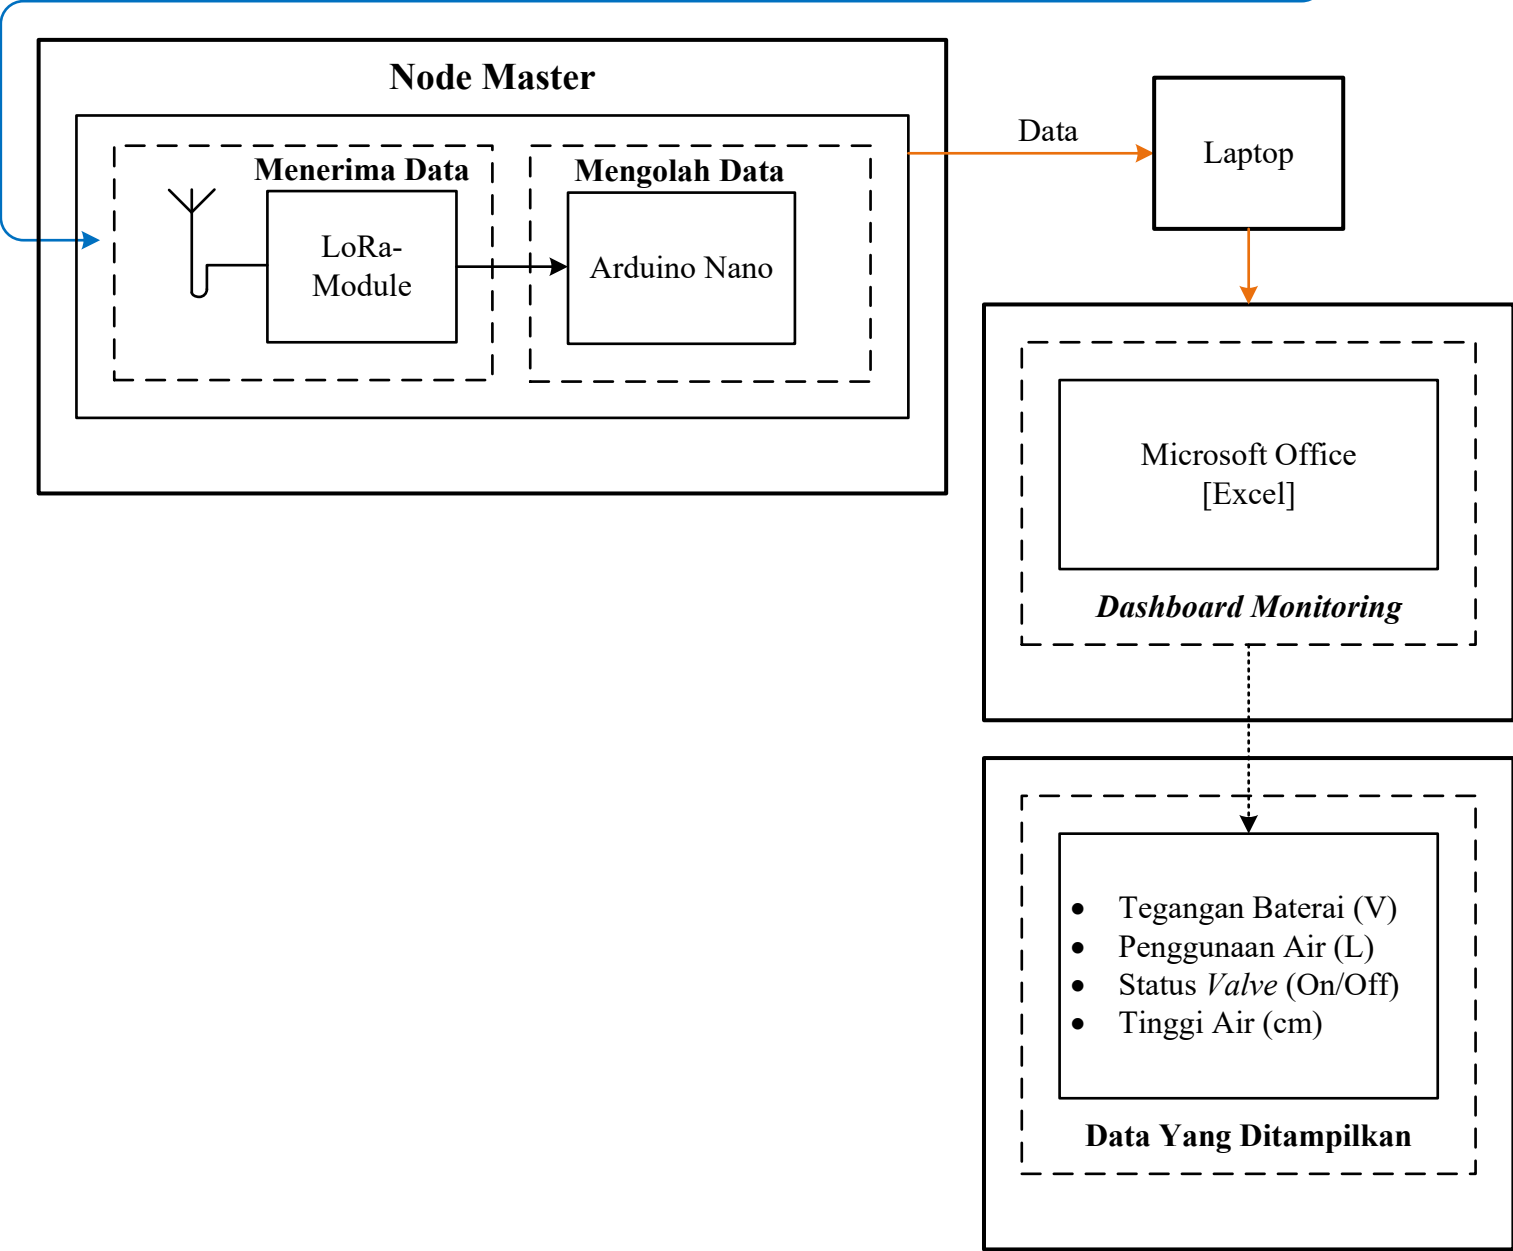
Node Master

Menerima Data

LoRa-Module

Mengolah Data

Arduino Nano

Data

Laptop

Microsoft Office [Excel]

Dashboard Monitoring

- Tegangan Baterai (V)
- Penggunaan Air (L)
- Status Valve (On/Off)
- Tinggi Air (cm)

Data Yang Ditampilkan